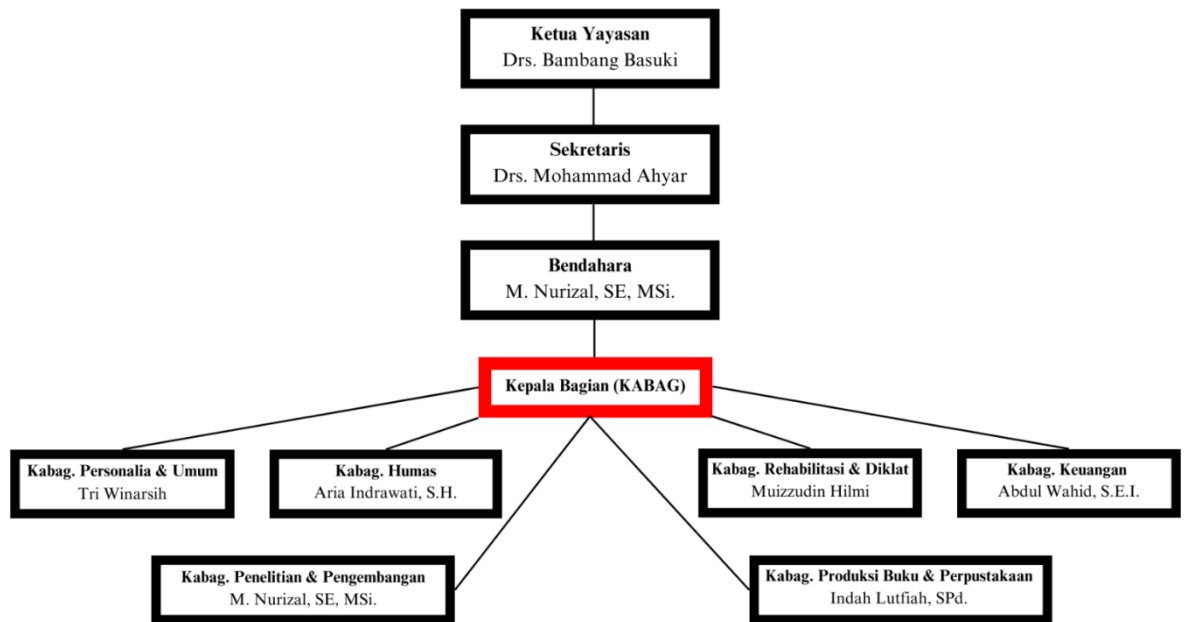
Ketua Yayasan
Drs. Bambang Basuki

Sekretaris
Drs. Mohammad Ahyar

Bendahara
M. Nurizal, SE, MSi.

Kepala Bagian (KABAG)

Kabag. Personalia & Umum
Tri Winarsih

Kabag. Humas
Aria Indrawati, S.H.

Kabag. Rehabilitasi & Diklat
Muizzudin Hilmi

Kabag. Keuangan
Abdul Wahid, S.E.I.

Kabag. Penelitian & Pengembangan
M. Nurizal, SE, MSi.

Kabag. Produksi Buku & Perpustakaan
Indah Lutfiah, SPd.